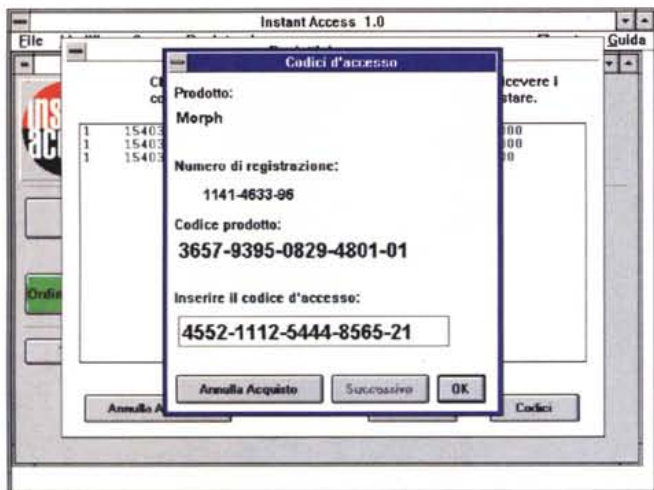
Instant Access 1.0

File

Guida

Codici d'accesso

Prodotto:

Morph

Numero di registrazione:

1141-4633-96

Codice prodotto:

3657-9395-0829-4801-01

Inserire il codice d'accesso:

4552-1112-5444-8565-21

Annulla Acquisto

Successivo

OK

Cl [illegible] cevere I

co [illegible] stare.

1 15403 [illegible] 00

1 15403 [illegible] 00

1 15403 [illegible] 0

Ordi

Annulla A

Codici